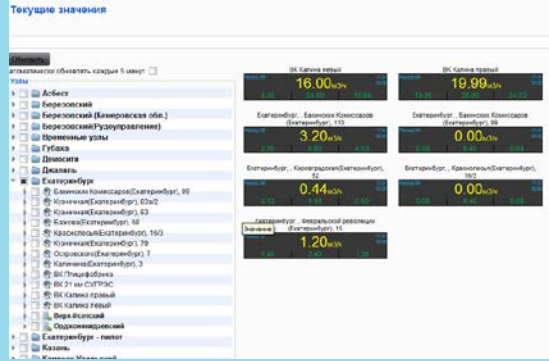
Текущие значения

Обновить
автоматически обновлять каждые 5 минут

Узлы
Асбест
Березовский
Березовский (Кемеровская обл.)
Березовский(Рудоуправление)
Временные узлы
Губаха
Демосита
Джалиль
Екатеринбург
Бакинских Комиссаров(Екатеринбург), 99
Кузнечная(Екатеринбург), 83а/2
Кузнечная(Екатеринбург), 83
Кожнка(Екатеринбург), 48
Красноярская(Екатеринбург), 16/3
Кузнечная(Екатеринбург), 79
Островского(Екатеринбург), 7
Калинина(Екатеринбург), 3
ВК Птицефабрика
ВК 21 км СУГРЭС
ВК Калина правый
ВК Калина левый
Верх-Исетский
Орджоникидзевский
Екатеринбург - пилот
Казань

ВК Калина левый
16.00 м3/ч

ВК Калина правый
19.99 м3/ч

Екатеринбург, , Бакинских Комиссаров (Екатеринбург), 113
3.20 м3/ч

Екатеринбург, , Бакинских Комиссаров (Екатеринбург), 99
0.00 м3/ч

Екатеринбург, , Кировградская(Екатеринбург), 52
0.44 м3/ч

Екатеринбург, , Краснолесья(Екатеринбург), 16
0.00 м3/ч

Екатеринбург, , Февральской революции (Екатеринбург), 15
Значения
1.20 м3/ч